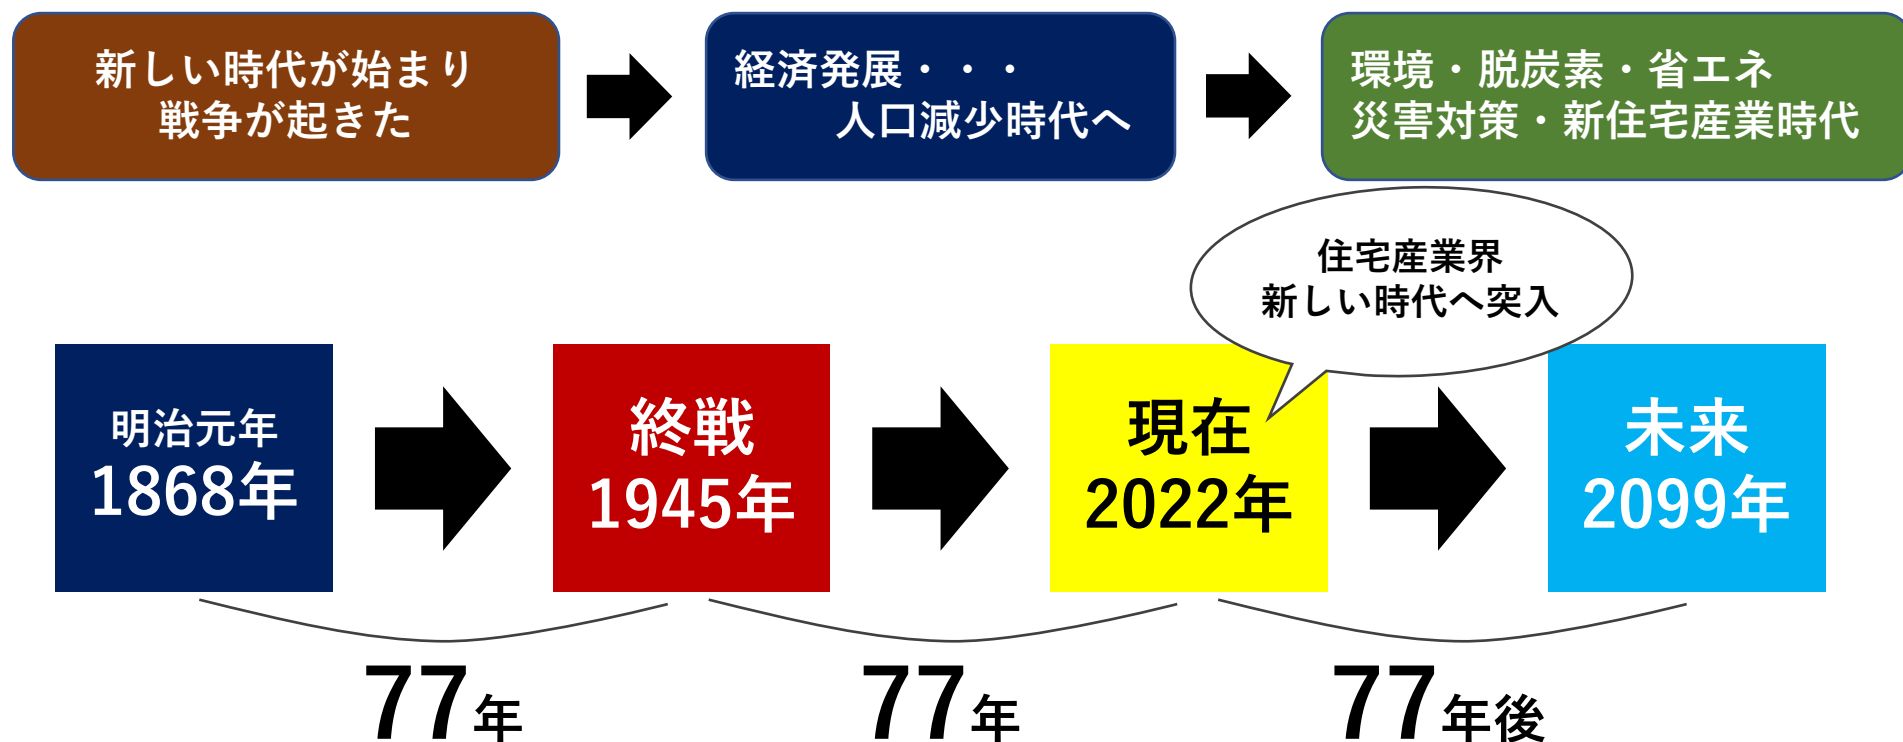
新しい時代が始まり
戦争が起きた

経済発展・・・
人口減少時代へ

環境・脱炭素・省エネ
災害対策・新住宅産業時代

住宅産業界
新しい時代へ突入

明治元年
1868年

終戦
1945年

現在
2022年

未来
2099年

77年

77年

77年後